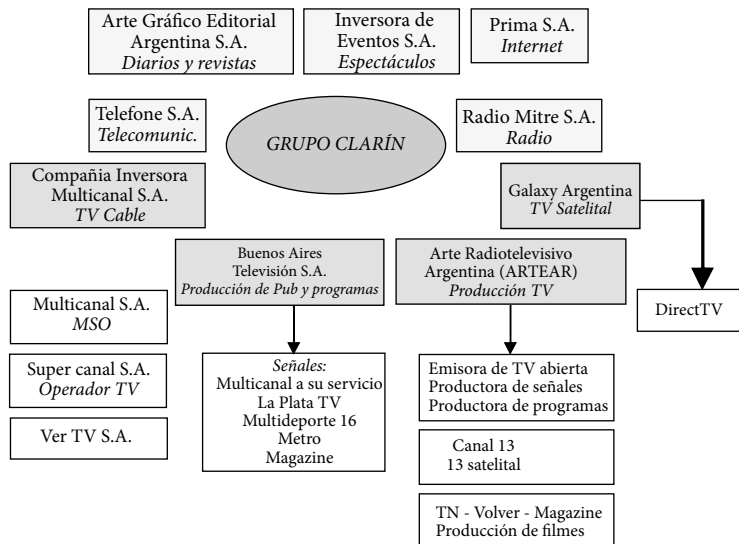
Arte Gráfico Editorial Argentina S.A.
*Diarios y revistas*

Inversora de Eventos S.A.
*Espectáculos*

Prima S.A.
*Internet*

Telefone S.A.
*Telecomunic.*

GRUPO CLARÍN

Radio Mitre S.A.
*Radio*

Compañia Inversora Multicanal S.A.
*TV Cable*

Galaxy Argentina
*TV Satelital*

Buenos Aires Televisión S.A.
*Producción de Pub y programas*

Arte Radiotelevisivo Argentina (ARTEAR)
*Producción TV*

DirectTV

Multicanal S.A.
*MSO*

Super canal S.A.
*Operador TV*

Ver TV S.A.

*Señales:*
Multicanal a su servicio
La Plata TV
Multideporte 16
Metro
Magazine

Emisora de TV abierta
Productora de señales
Productora de programas

Canal 13
13 satelital

TN - Volver - Magazine
Producción de filmes